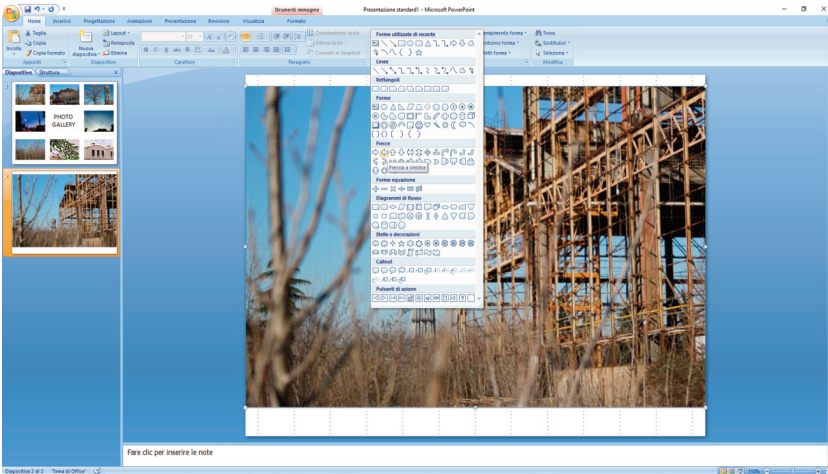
Strumenti immagine

Presentazione standard1 - Microsoft PowerPoint

Home Inserisci Progettazione Animazioni Presentazione Revisione Visualizza Formato

Incolla Taglia Copia Copia formato Appunti

Nuova diapositiva Layout Reimposta Elimina Diapositive

Carattere

Paragrafo

Orientamento testo Allinea testo Converti in SmartArt

Forme utilizzate di recente

Linee

Rettangoli

Forme

Frecce

Freccia a sinistra

Forme equazione

Diagrammi di flusso

Stelle e decorazioni

Callout

Pulsanti di azione

Riempimento forma Contorno forma Effetti forma

Trova Sostituisci Seleziona Modifica

Diapositive Struttura

PHOTO GALLERY

Fare clic per inserire le note

Diapositiva 2 di 2 "Tema di Office"

100%